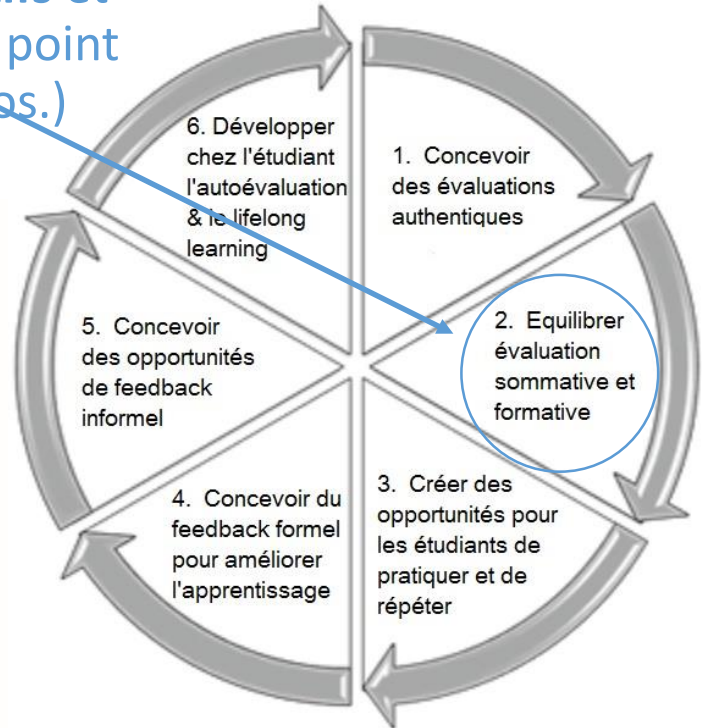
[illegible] point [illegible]s.)

6. Développer chez l'étudiant l'autoévaluation & le lifelong learning

1. Concevoir des évaluations authentiques

2. Equilibrer évaluation sommative et formative

3. Créer des opportunités pour les étudiants de pratiquer et de répéter

4. Concevoir du feedback formel pour améliorer l'apprentissage

5. Concevoir des opportunités de feedback informel